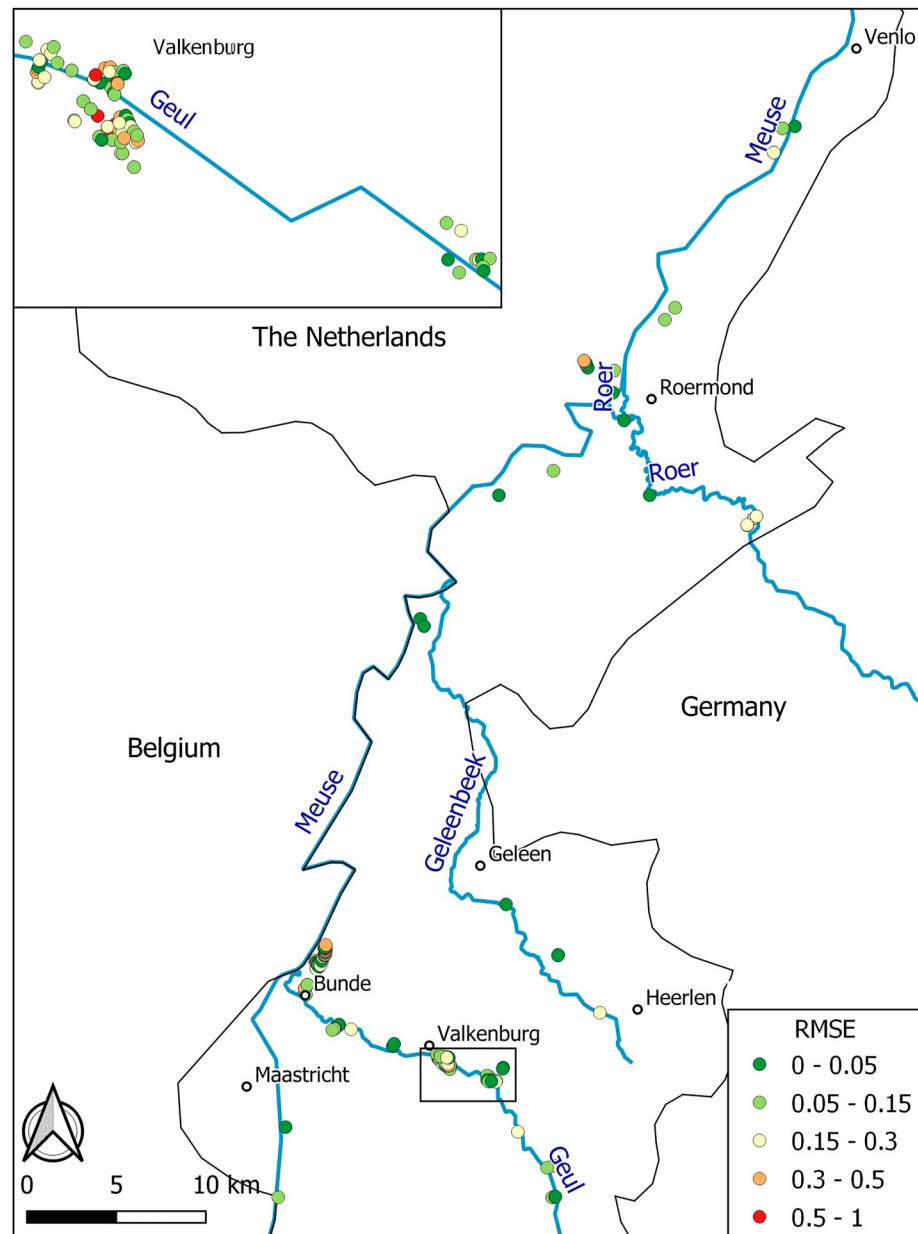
Valkenburg

Geul

Venlo

Meuse

The Netherlands

Roer

Roermond

Roer

Germany

Belgium

Meuse

Geleenbeek

Geleen

Bunde

Heerlen

Valkenburg

Maastricht

Geul

0 5 10 km

RMSE
0 - 0.05
0.05 - 0.15
0.15 - 0.3
0.3 - 0.5
0.5 - 1